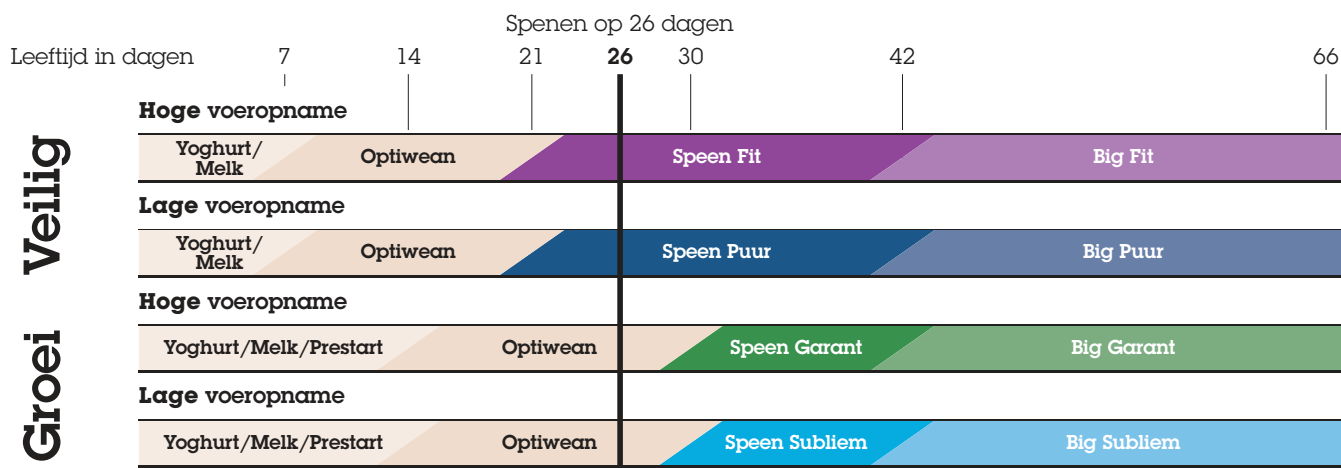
Spenen op 26 dagen

Leeftijd in dagen 7 14 21 **26** 30 42 66

Veilig

**Hoge** voeropname

Yoghurt/ Melk | Optiwean | Speen Fit | Big Fit

**Lage** voeropname

Yoghurt/ Melk | Optiwean | Speen Puur | Big Puur

Groei

**Hoge** voeropname

Yoghurt/Melk/Prestart | Optiwean | Speen Garant | Big Garant

**Lage** voeropname

Yoghurt/Melk/Prestart | Optiwean | Speen Subliem | Big Subliem